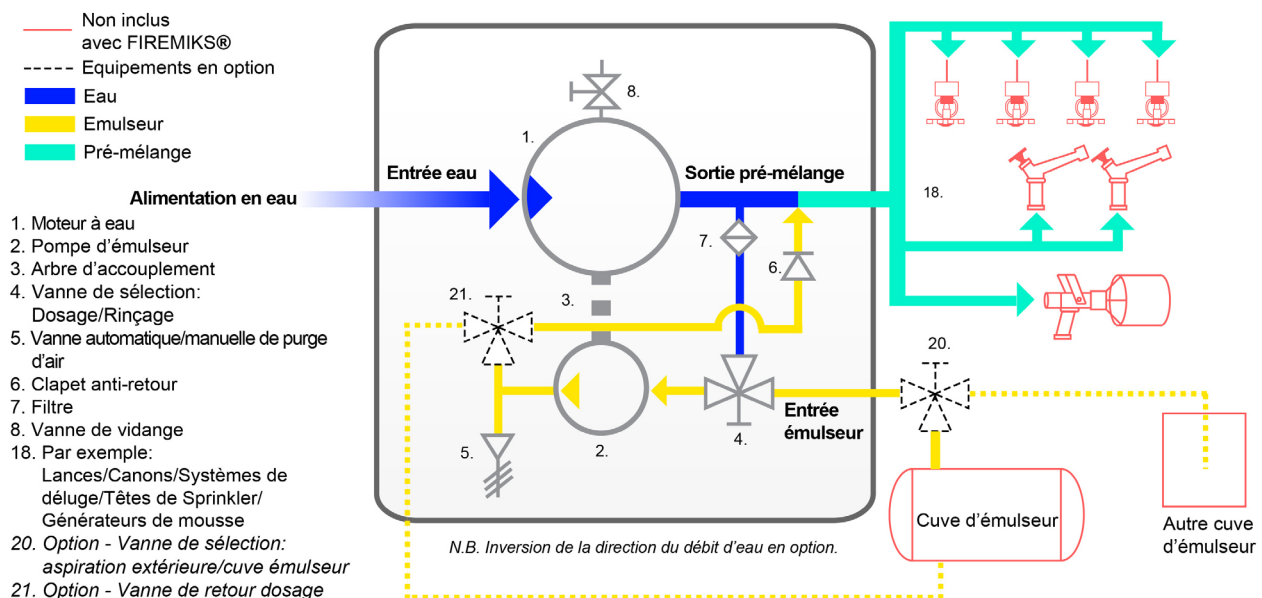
Non inclus avec FIREMIKS®
Equipements en option
Eau
Emulseur
Pré-mélange

Alimentation en eau
1. Moteur à eau
2. Pompe d'émulseur
3. Arbre d'accouplement
4. Vanne de sélection: Dosage/Rinçage
5. Vanne automatique/manuelle de purge d'air
6. Clapet anti-retour
7. Filtre
8. Vanne de vidange
18. Par exemple: Lances/Canons/Systèmes de déluge/Têtes de Sprinkler/ Générateurs de mousse
20. Option - Vanne de sélection: aspiration extérieure/cuve émulseur
21. Option - Vanne de retour dosage

8.
1.
Entrée eau
Sortie pré-mélange
7.
6.
21.
3.
5.
2.
4.
Entrée émulseur
20.
18.
Cuve d'émulseur
Autre cuve d'émulseur

N.B. Inversion de la direction du débit d'eau en option.